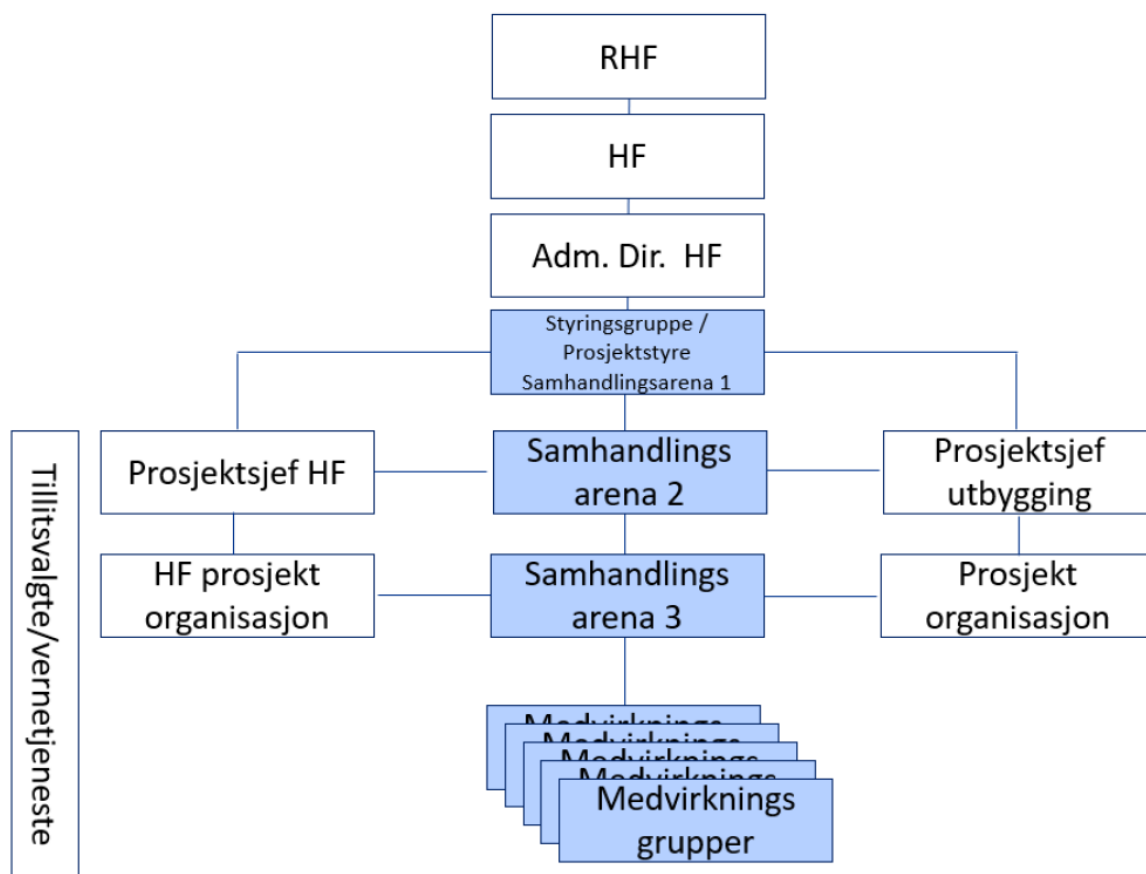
RHF

HF

Adm. Dir. HF

Styringsgruppe / Prosjektstyre Samhandlingsarena 1

Tillitsvalgte/vernetjeneste

Prosjektsjef HF

Samhandlings arena 2

Prosjektsjef utbygging

HF prosjekt organisasjon

Samhandlings arena 3

Prosjekt organisasjon

Medvirknings grupper